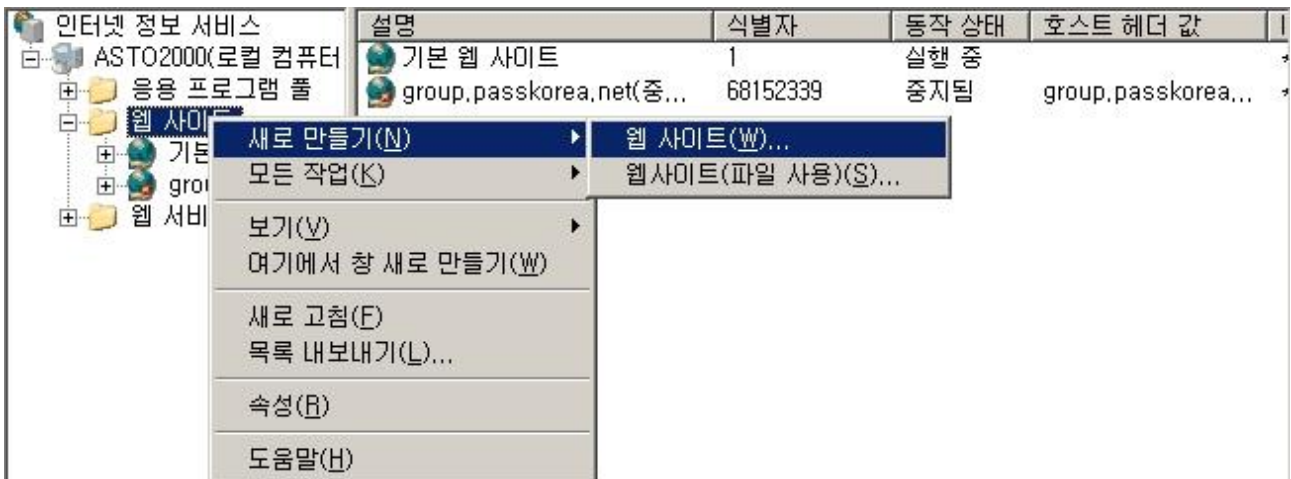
인터넷 정보 서비스
ASTO2000(로컬 컴퓨터
응용 프로그램 풀
웹 사이트
기본
grou
웹 서비

| 설명 | 식별자 | 동작 상태 | 호스트 헤더 값 |
|---|---|---|---|
| 기본 웹 사이트 | 1 | 실행 중 | |
| group.passkorea.net(중... | 68152339 | 중지됨 | group.passkorea,... |

새로 만들기(N)
모든 작업(K)
보기(V)
여기에서 창 새로 만들기(W)
새로 고침(F)
목록 내보내기(L)...
속성(R)
도움말(H)

웹 사이트(W)...
웹사이트(파일 사용)(S)...